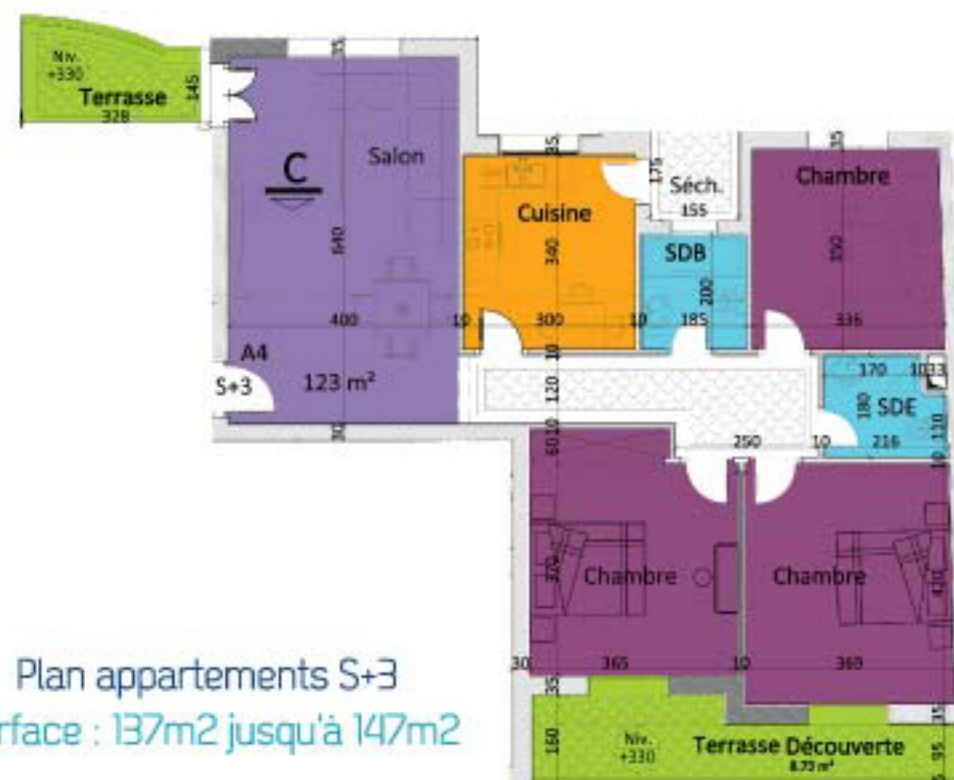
Niv. +330
Terrasse
328
145
35
C
Salon
640
400
10
A4
S+3
123 m²
30
Cuisine
340
300
10
175
Séch.
155
SDB
200
185
Chambre
370
336
35
10
120
10
60
170
10
33
180
SDE
216
110
10
250
10
Chambre
320
Chambre
410
30
365
10
365
35
Plan appartements S+3
rface : 137m2 jusqu'à 147m2
150
Niv. +330
Terrasse Découverte
8.73 m²
95
15